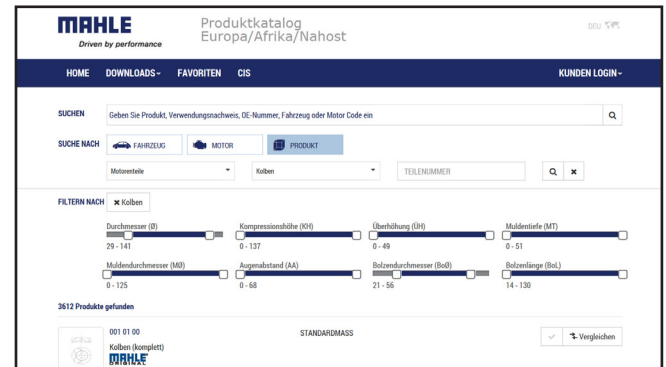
MAHLE
Driven by performance

Produktkatalog
Europa/Afrika/Nahost

DEU

HOME DOWNLOADS FAVORITEN CIS KUNDEN LOGIN

SUCHEN
Geben Sie Produkt, Verwendungsnachweis, OE-Nummer, Fahrzeug oder Motor Code ein

SUCHE NACH
FAHRZEUG
MOTOR
PRODUKT

Motorenteile
Kolben
TEILENUMMER

FILTERN NACH
Kolben

Durchmesser (Ø)
29 - 141
Kompressionshöhe (KH)
0 - 137
Überhöhung (ÜH)
0 - 49
Muldentiefe (MT)
0 - 51
Muldendurchmesser (MØ)
0 - 125
Augenabstand (AA)
0 - 68
Bolzendurchmesser (BoØ)
21 - 56
Bolzenlänge (BoL)
14 - 130

3612 Produkte gefunden

001 01 00
Kolben (komplett)
MAHLE
ORIGINAL
STANDARDMASS
Vergleichen